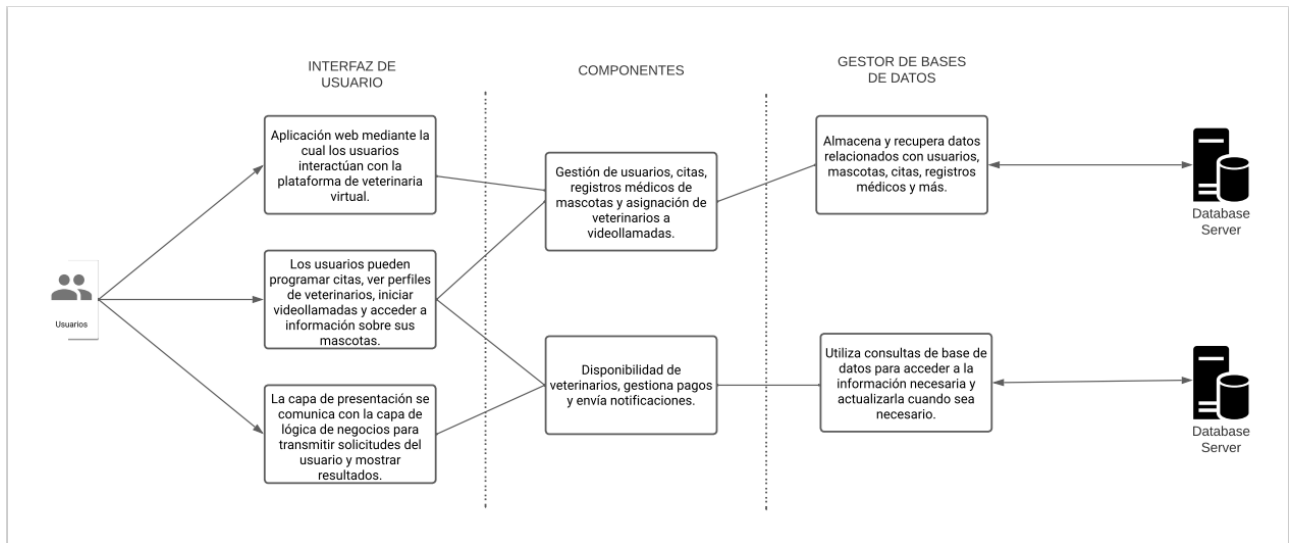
INTERFAZ DE USUARIO

COMPONENTES

GESTOR DE BASES DE DATOS

Usuarios

Aplicación web mediante la cual los usuarios interactúan con la plataforma de veterinaria virtual.

Los usuarios pueden programar citas, ver perfiles de veterinarios, iniciar videollamadas y acceder a información sobre sus mascotas.

La capa de presentación se comunica con la capa de lógica de negocios para transmitir solicitudes del usuario y mostrar resultados.

Gestión de usuarios, citas, registros médicos de mascotas y asignación de veterinarios a videollamadas.

Disponibilidad de veterinarios, gestiona pagos y envía notificaciones.

Almacena y recupera datos relacionados con usuarios, mascotas, citas, registros médicos y más.

Utiliza consultas de base de datos para acceder a la información necesaria y actualizarla cuando sea necesario.

Database Server

Database Server